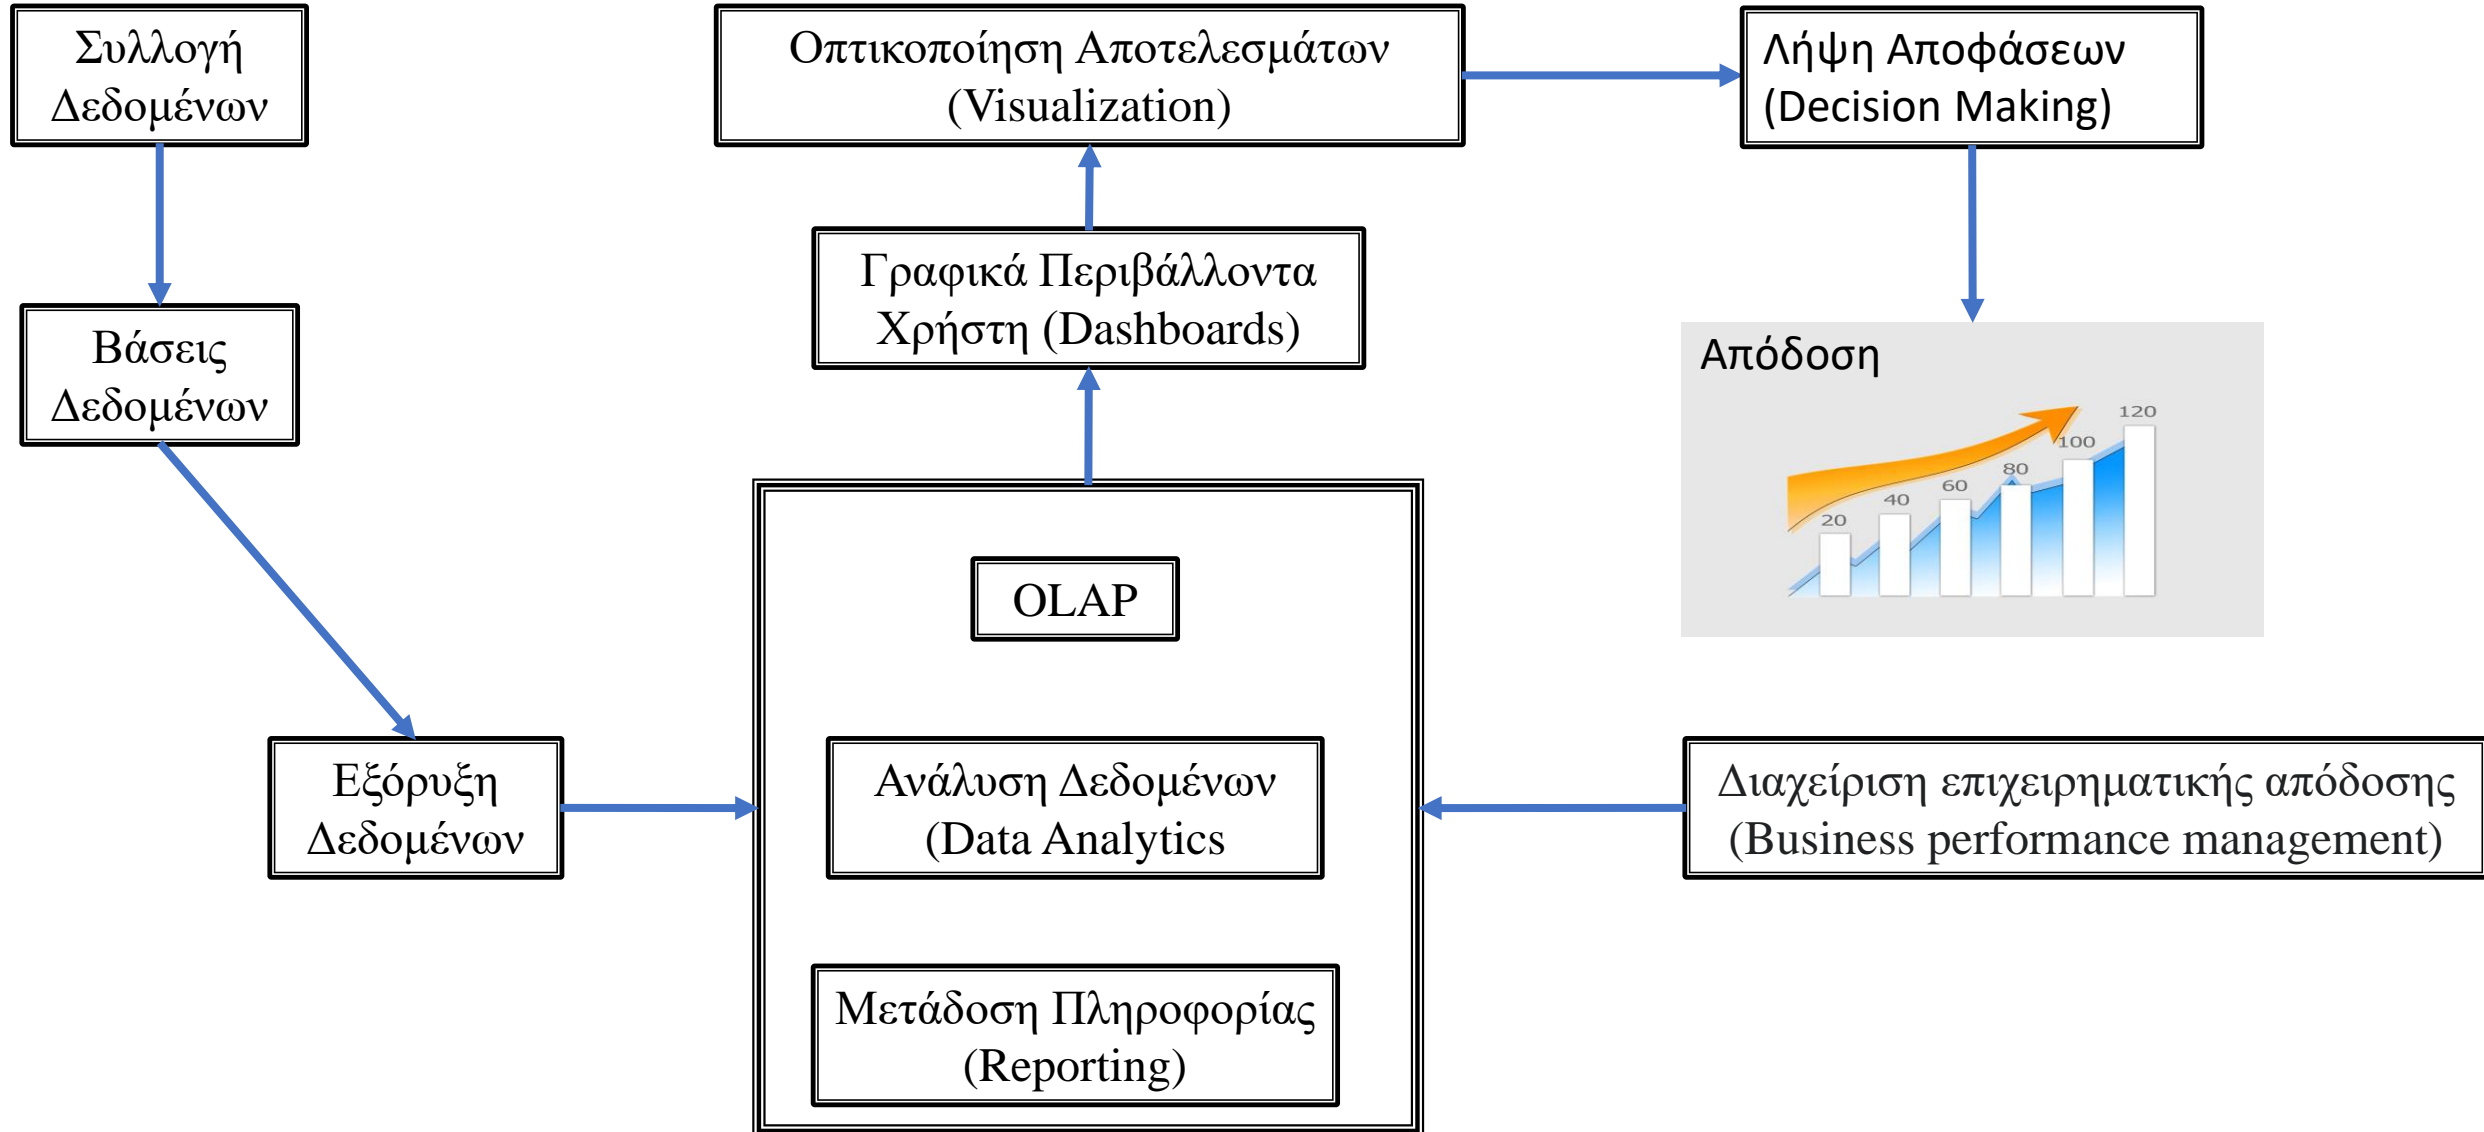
Συλλογή Δεδομένων

Οπτικοποίηση Αποτελεσμάτων (Visualization)

Λήψη Αποφάσεων (Decision Making)

Βάσεις Δεδομένων

Γραφικά Περιβάλλοντα Χρήστη (Dashboards)

Απόδοση

120

100

80

60

40

20

Εξόρυξη Δεδομένων

OLAP

Ανάλυση Δεδομένων (Data Analytics

Μετάδοση Πληροφορίας (Reporting)

Διαχείριση επιχειρηματικής απόδοσης (Business performance management)